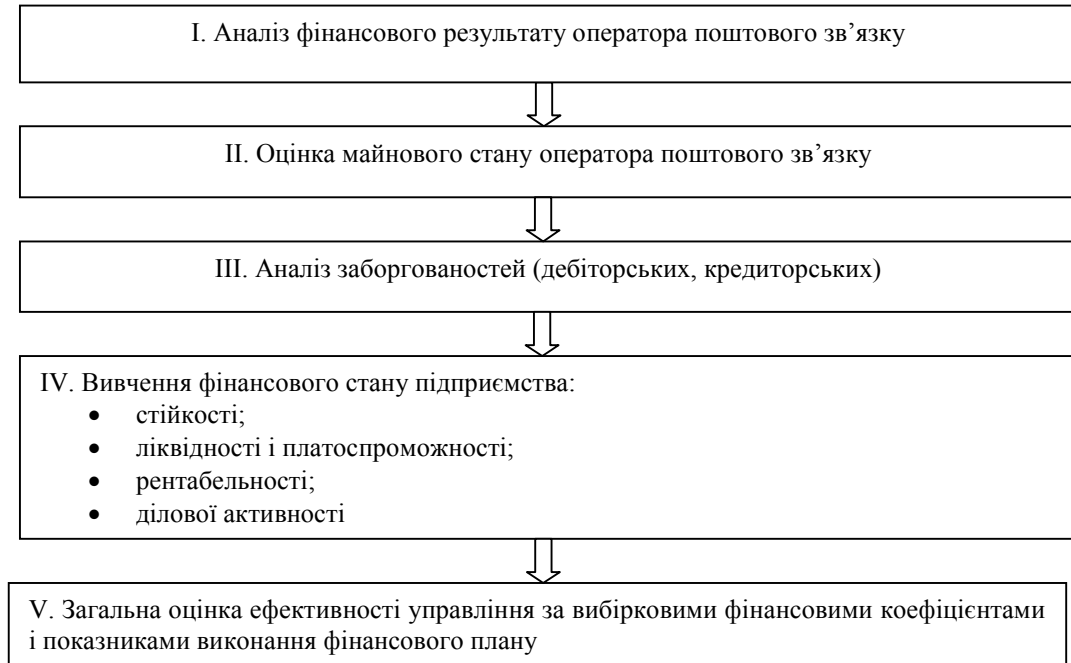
I. Аналіз фінансового результату оператора поштового зв’язку

II. Оцінка майнового стану оператора поштового зв’язку

III. Аналіз заборгованостей (дебіторських, кредиторських)

IV. Вивчення фінансового стану підприємства:
- стійкості;
- ліквідності і платоспроможності;
- рентабельності;
- ділової активності

V. Загальна оцінка ефективності управління за вибірковими фінансовими коефіцієнтами і показниками виконання фінансового плану